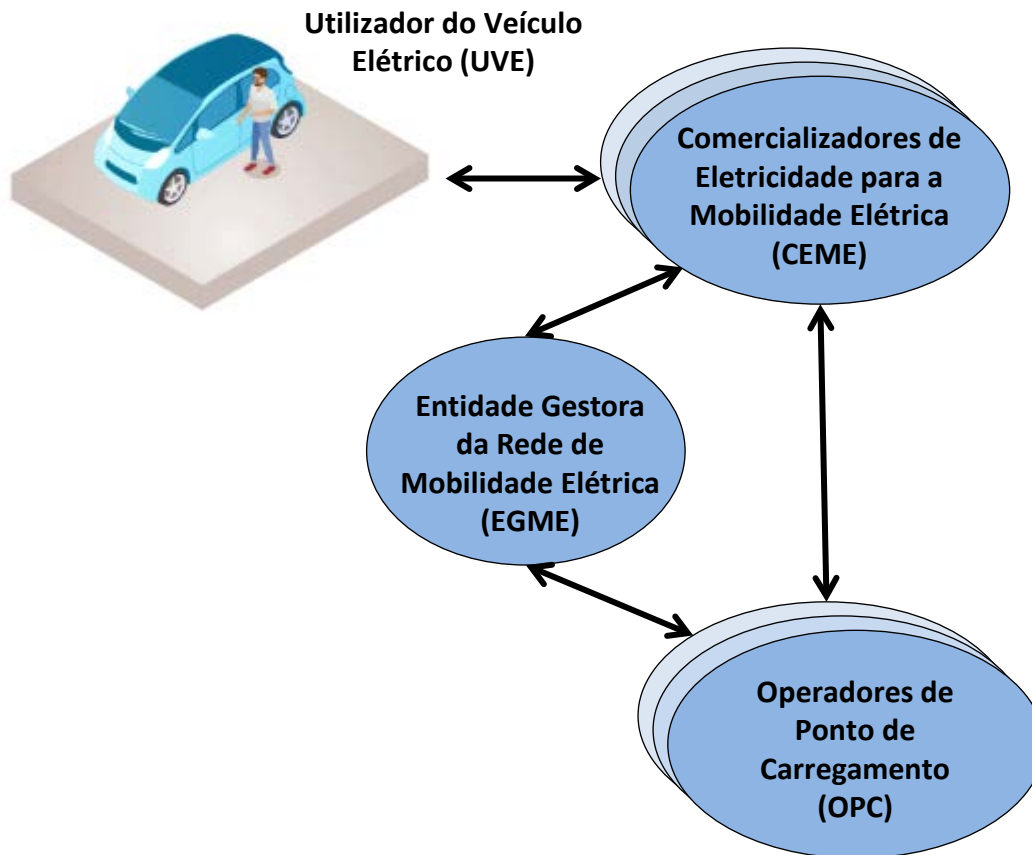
Utilizador do Veículo Elétrico (UVE)

Comercializadores de Eletricidade para a Mobilidade Elétrica (CEME)

Entidade Gestora da Rede de Mobilidade Elétrica (EGME)

Operadores de Ponto de Carregamento (OPC)